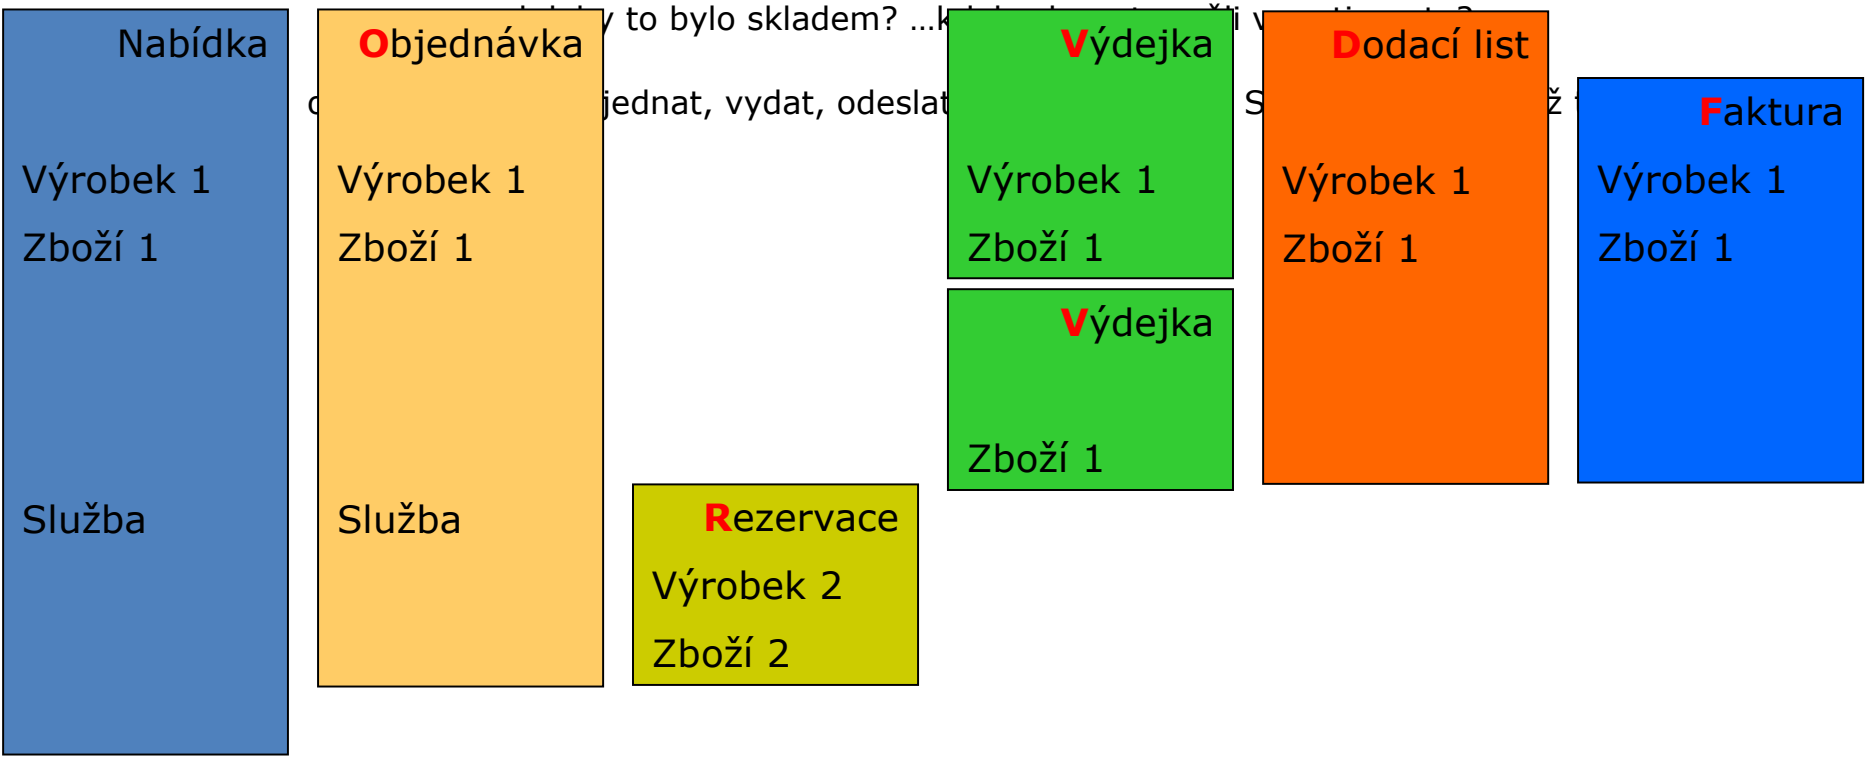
Nabídka

Výrobek 1

Zboží 1

Služba

Objednávka

Výrobek 1

Zboží 1

Služba

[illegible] to bylo skladem? ...k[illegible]

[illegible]jednat, vydat, odeslat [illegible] S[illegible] ž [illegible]

Rezervace

Výrobek 2

Zboží 2

Výdejka

Výrobek 1

Zboží 1

Výdejka

Zboží 1

Dodací list

Výrobek 1

Zboží 1

Faktura

Výrobek 1

Zboží 1